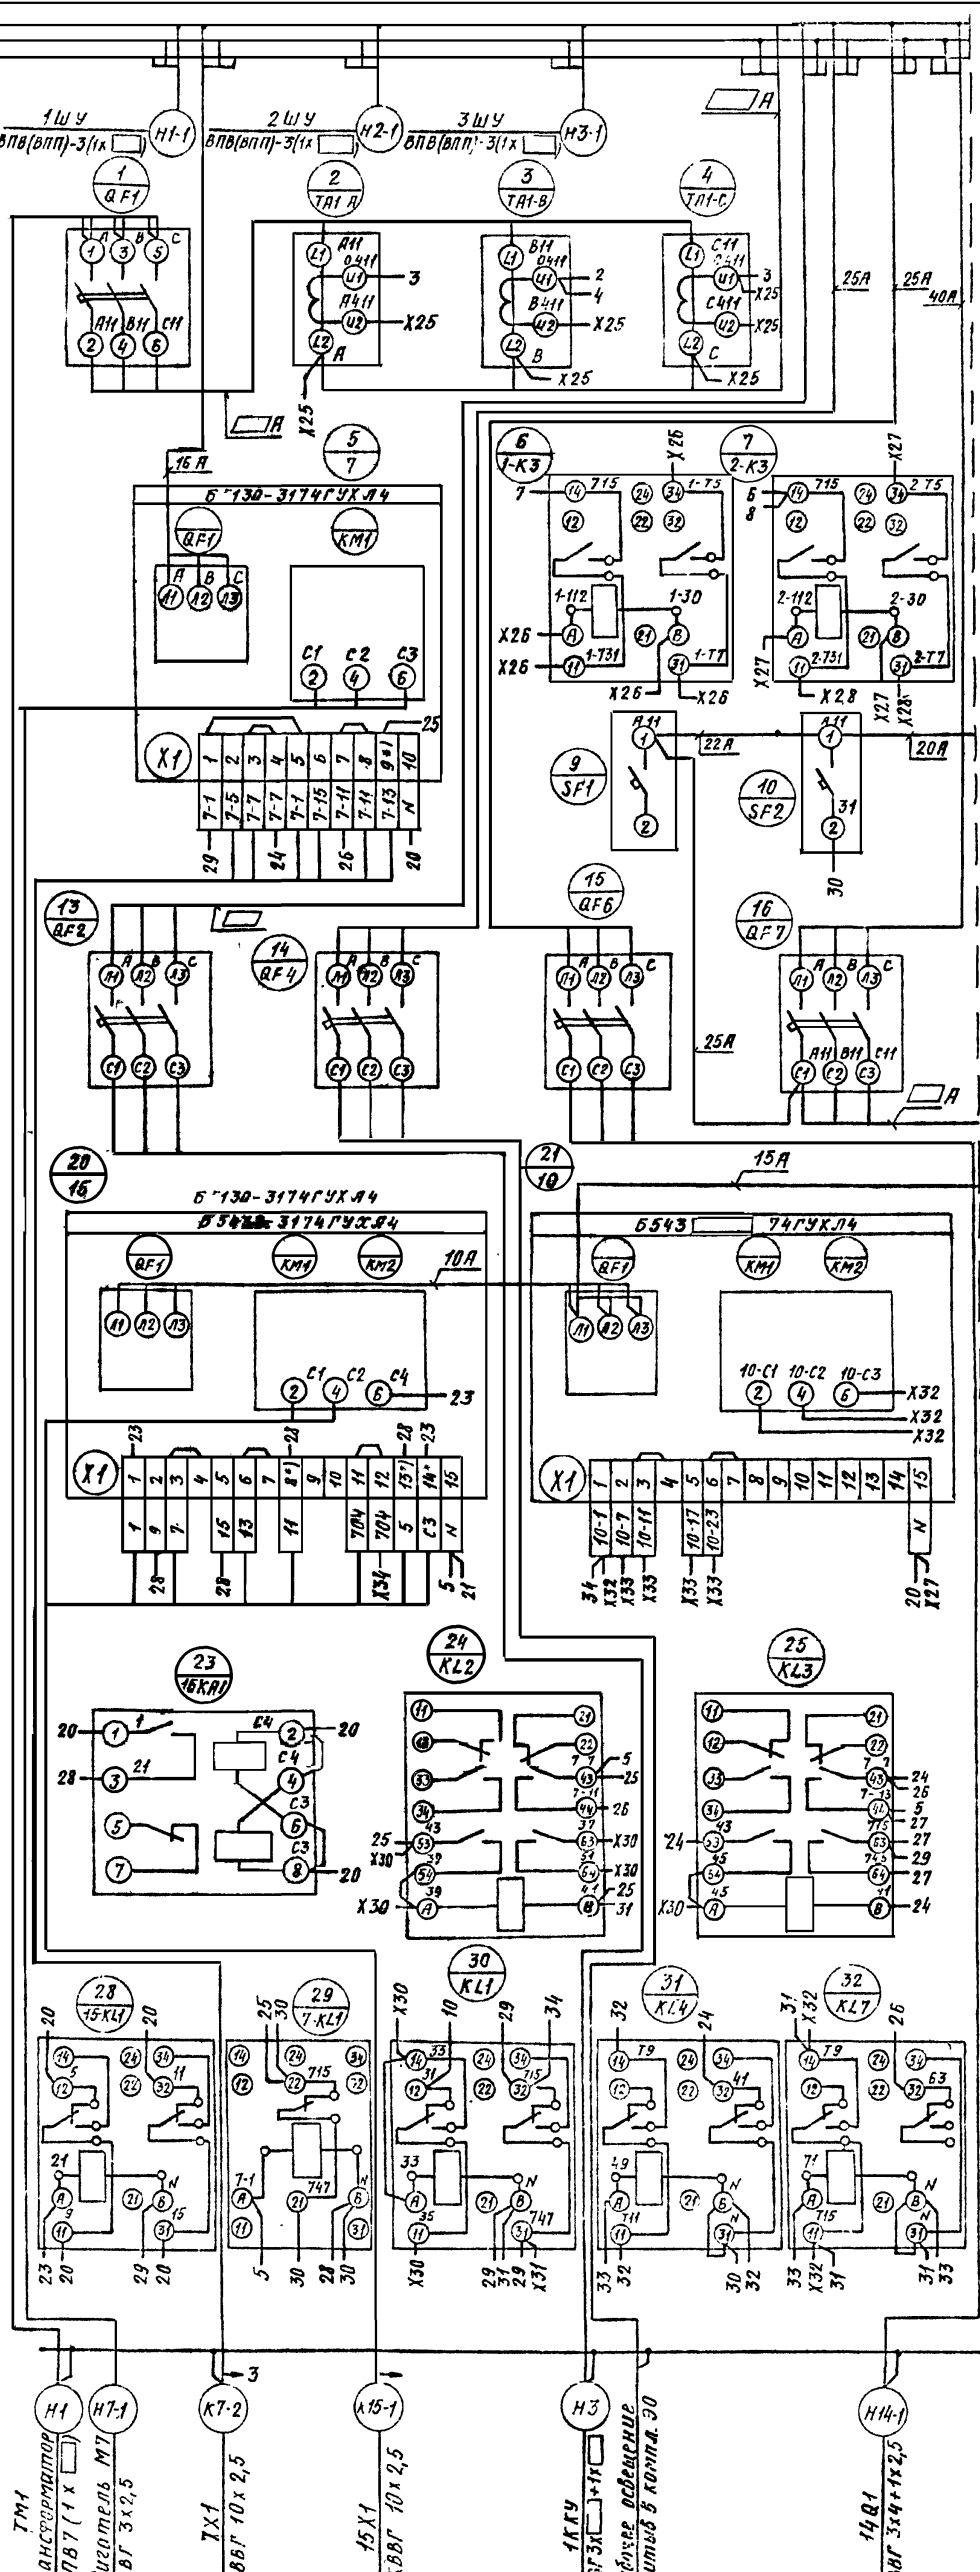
1ШУ
ВПВ(ВПП)-3(1х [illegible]
Н1-1
2ШУ
ВПВ(ВПП)-3(1х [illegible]
Н2-1
3ШУ
ВПВ(ВПП)-3(1х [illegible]
Н3-1
А

1
QF1
2
ТА1-А
3
ТА1-В
4
ТА1-С

А В С
1 3 5
А11 В11 С11
2 4 6

L1 А11 0411 U1 3
А411 U2 Х25
L2 А
Х25

L1 В11 0411 U1 2 4
В411 U2 Х25
L2 В Х25

L1 С11 0411 U1 3 Х25
С411 U2 Х25
L2 С Х25

25А
25А
40А
А

5
7
16А
Б 130-3174ГУХЛ4
QF1
КМ1
А В С
Л1 Л2 Л3
С1 С2 С3
2 4 6
25
Х1
1 2 3 4 5 6 7 8 9* 10
7-1 7-5 7-7 7-7 7-1 7-15 7-11 7-11 7-13 N
29 24 26 20

6
1-К3
7
2-К3
7 14 715 24 34 1-75 Х26
12 22 32
1-112 1-30
Х26 А 21 В
Х26 11 1-Т31 31 1-77
Х26 Х26
Х27
6 14 715 24 34 2-75
8 12 22 32
2-112 2-30
Х27 А 21 В
11 2-Т31 31 2-77
Х28 Х27 Х28

9
SF1
А11
1
2
22А
10
SF2
А11
1
31
2
30
20А

13
QF2
А В С
Л1 Л2 Л3
С1 С2 С3
14
QF4
А В С
Л1 Л2 Л3
С1 С2 С3
15
QF6
А В С
Л1 Л2 Л3
С1 С2 С3
25А
16
QF7
А В С
Л1 Л2 Л3
А11 В11 С11
С1 С2 С3
А

20
16
Б 130-3174ГУХЛ4
Б 5433-3174ГУХЛ4
QF1
КМ1
КМ2
10А
Л1 Л2 Л3
С1 С2 С4
2 4 6
23
Х1
23 28 28 23
1 2 3 4 5 6 7 8* 9 11 12 13* 14* 15
1 9 7 15 13 11 704 704 5 С3 N
28 28 Х34 5 21

21
10
15А
Б543 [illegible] 74ГУХЛ4
QF1
КМ1
КМ2
Л1 Л2 Л3
10-С1 10-С2 10-С3
2 4 6
Х32
Х32
Х32
Х1
1 2 3 4 5 6 7 8 9 10 11 12 13 14 15
10-1 10-7 10-11 10-17 10-23 N
34 Х32 Х33 Х33 Х33 Х33 20 Х27

23
16КА1
20 1 1
28 3 21
5
7
С4 2 20
С4 4
С3 6
С3 8 20

24
КL2
11 21
12 22
13 43 5 7 25
14 44 26 7-11
25 53 43 63 Х30 37
Х30 54 39 64 Х30 41
Х30 А 39 В 25 31

25
КL3
11 21
12 22
13 43 24 7 26 7-13
14 44 5 27 715
24 53 43 63 27
45 64 29 27 7-15
Х30 А 45 В 41 24

28
15КL1
20 20
14 24 34
12 5 32 11
21 N
А 9 В 15
11 21 31
23 20 29 20

29
7-КL1
25 30
14 24 34
12 22 715 32
7-1 747 N
А 21 В
11 31
5 30 28 30

30
КL1
Х30 10 29 34
14 33 24 34 715
12 31 22 32
33 N
А 21 В
11 35 747 31
Х30 29 31 29 Х31

31
КL4
32 24
14 Т9 24 34
12 22 32 41
49 N
А 21 В
Т11 9
11 31
33 32 30 32

32
КL7
31 Х32 26
14 Т9 24 34
12 22 32 63
71 N
А 21 В
Т15
11 31
33 Х32 31 31 33

Н1
Н7-1
К7-2
3
К15-1
Н3
Н14-1
ТМ1
ансформатор
ПВ7(1х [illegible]
игатель М7
ВГ 3х2,5
7Х1
ВВГ 10х2,5
15Х1
ВВГ 10х2,5
1КЧУ
Г3х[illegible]+1х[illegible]
ёбовое освещение
итыб в компл.ЭО
14Q1
ВВГ 3х4+1х2,5